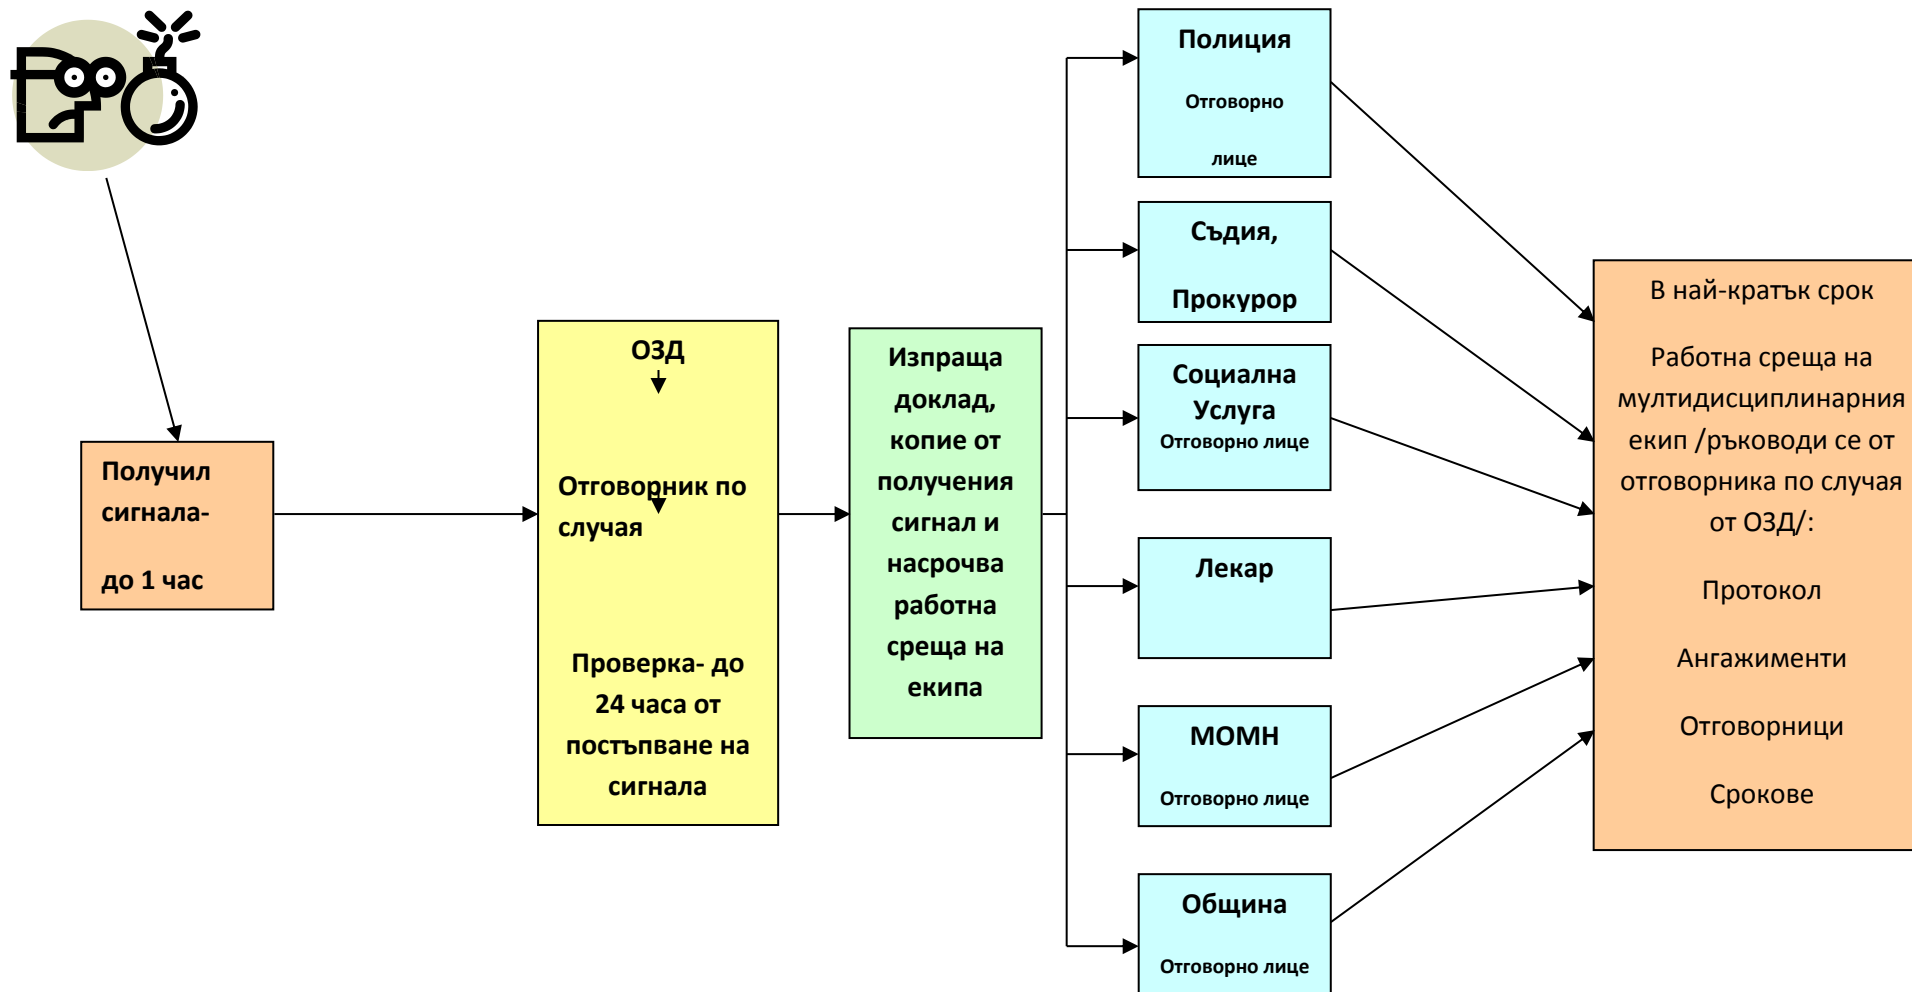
Получил сигнала-

до 1 час

ОЗД

Отговорник по случая

Проверка- до 24 часа от постъпване на сигнала

Изпраща доклад, копие от получения сигнал и насрочва работна среща на екипа

Полиция

Отговорно

лице

Съдия,

Прокурор

Социална Услуга

Отговорно лице

Лекар

МОМН

Отговорно лице

Община

Отговорно лице

В най-кратък срок

Работна среща на мултидисциплинарния екип /ръководи се от отговорника по случая от ОЗД/:

Протокол

Ангажименти

Отговорници

Срокове